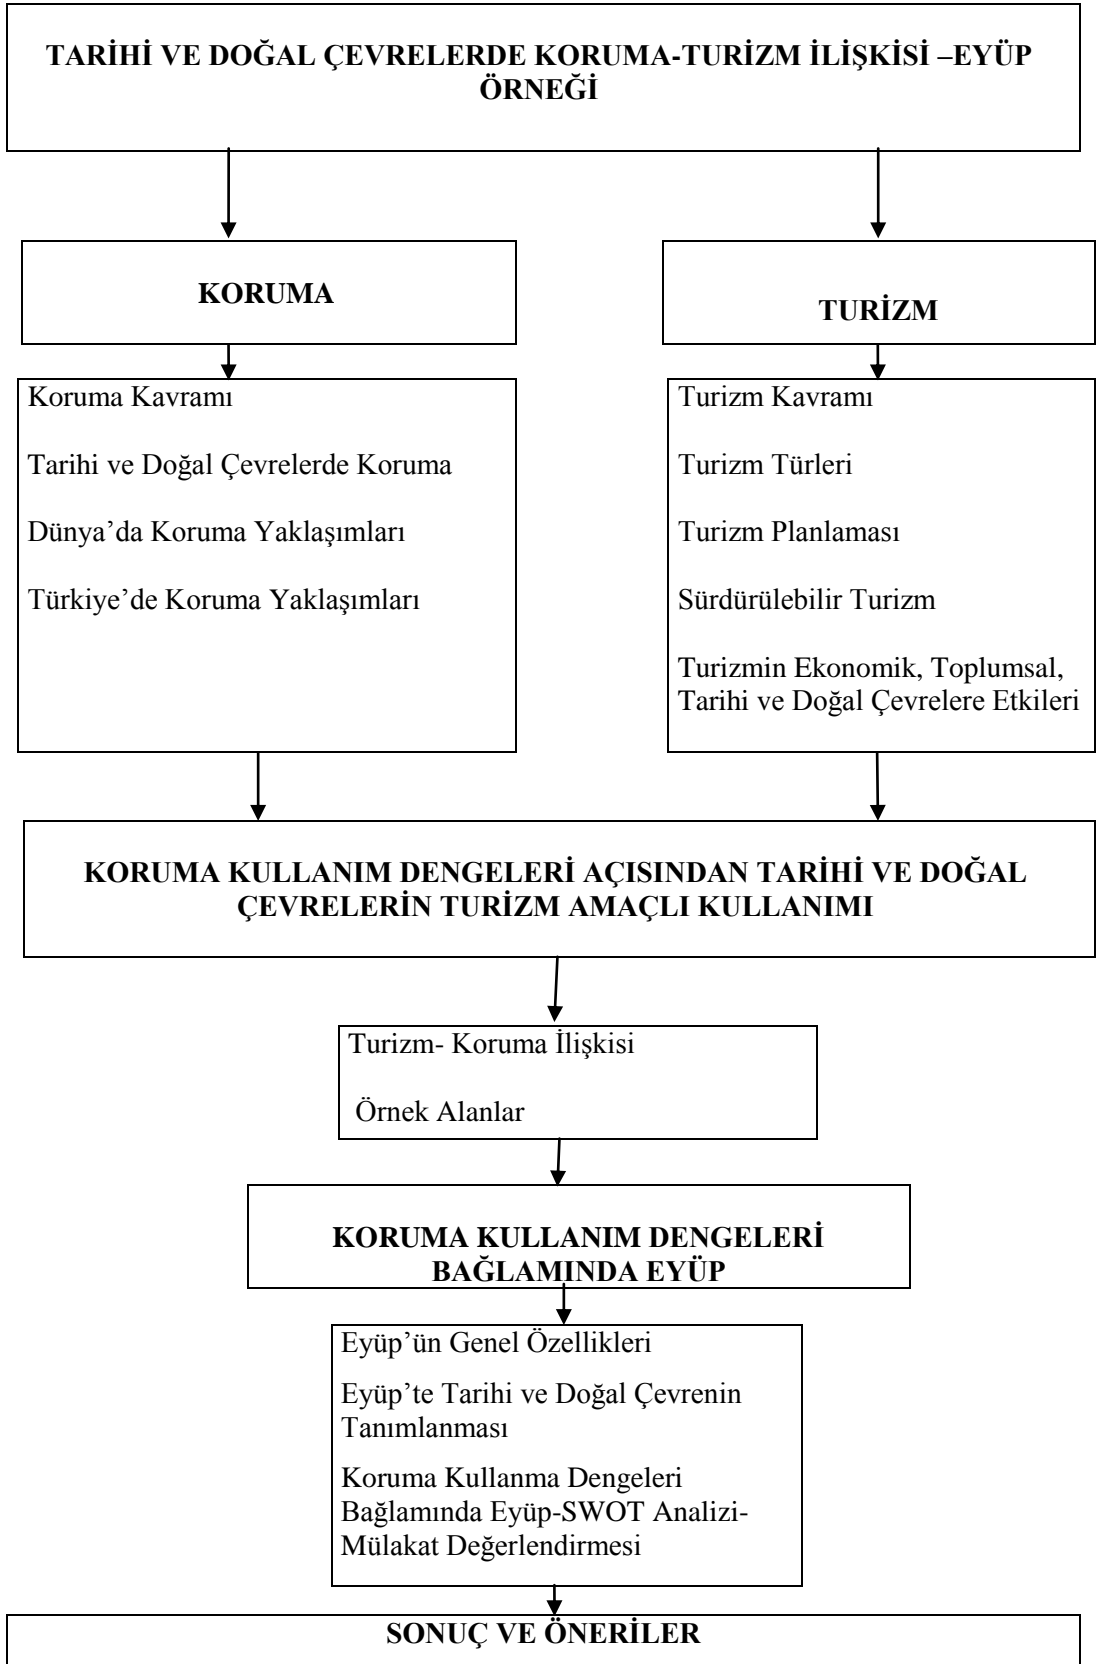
TARİHİ VE DOĞAL ÇEVRELERDE KORUMA-TURİZM İLİŞKİSİ –EYÜP ÖRNEĞİ

KORUMA

TURİZM

Koruma Kavramı

Tarihi ve Doğal Çevrelerde Koruma

Dünya'da Koruma Yaklaşımları

Türkiye'de Koruma Yaklaşımları

Turizm Kavramı

Turizm Türleri

Turizm Planlaması

Sürdürülebilir Turizm

Turizmin Ekonomik, Toplumsal, Tarihi ve Doğal Çevrelere Etkileri

KORUMA KULLANIM DENGELERİ AÇISINDAN TARİHİ VE DOĞAL ÇEVRELERİN TURİZM AMAÇLI KULLANIMI

Turizm- Koruma İlişkisi

Örnek Alanlar

KORUMA KULLANIM DENGELERİ BAĞLAMINDA EYÜP

Eyüp'ün Genel Özellikleri

Eyüp'te Tarihi ve Doğal Çevrenin Tanımlanması

Koruma Kullanma Dengeleri Bağlamında Eyüp-SWOT Analizi-Mülakat Değerlendirmesi

SONUÇ VE ÖNERİLER